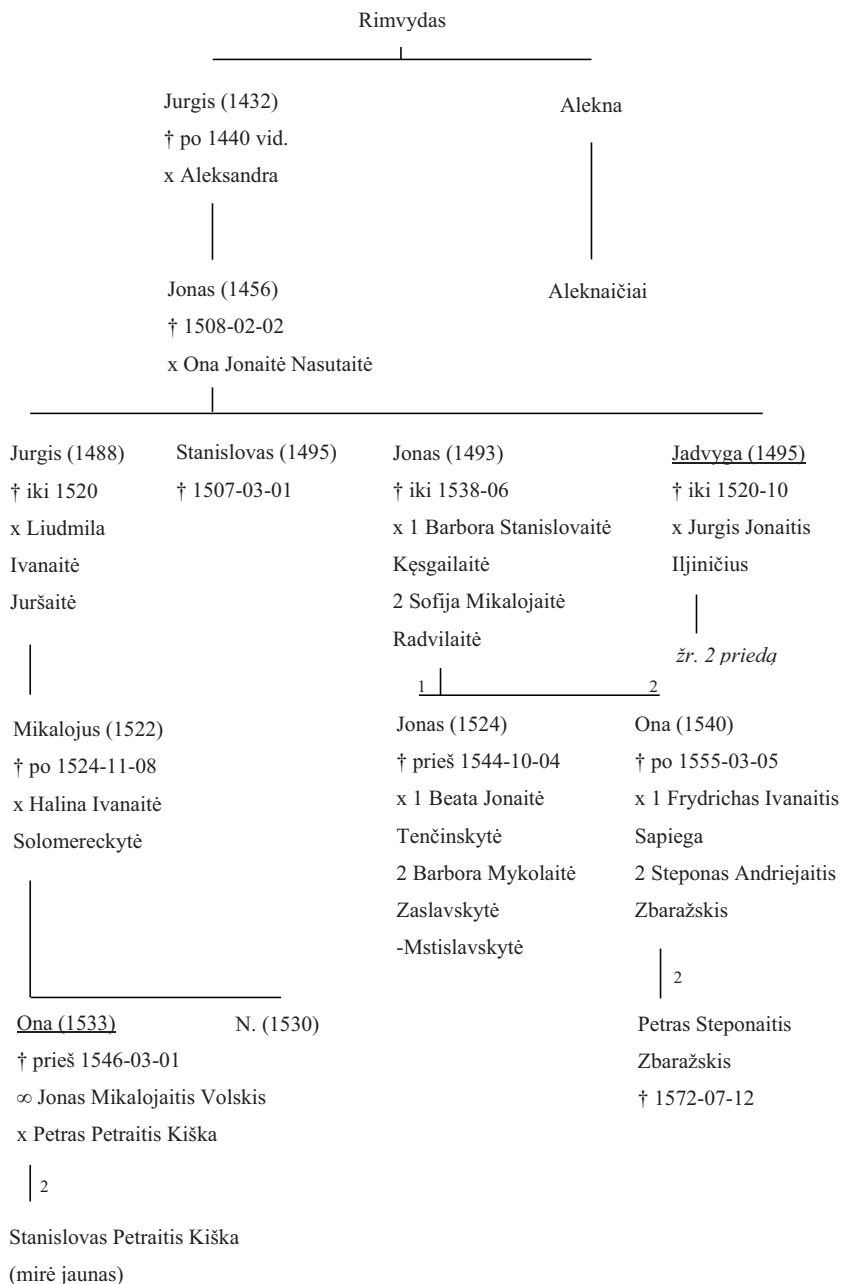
Rimvydas

Jurgis (1432)
† po 1440 vid.
x Aleksandra

Alekna

Jonas (1456)
† 1508-02-02
x Ona Jonaitė Nasutaitė

Aleknaičiai

Jurgis (1488)
† iki 1520
x Liudmila Ivanaitė Juršaitė

Stanislovas (1495)
† 1507-03-01

Jonas (1493)
† iki 1538-06
x 1 Barbora Stanislovaitė Kęsgailaitė
2 Sofija Mikalojaitė Radvilaitė

Jadvyga (1495)
† iki 1520-10
x Jurgis Jonaitis Iljiničius

žr. 2 priedą

1

2

Mikalojus (1522)
† po 1524-11-08
x Halina Ivanaitė Solomereckytė

Jonas (1524)
† prieš 1544-10-04
x 1 Beata Jonaitė Tenčinskytė
2 Barbora Mykolaitė Zaslavskytė -Mstislavskytė

Ona (1540)
† po 1555-03-05
x 1 Frydrichas Ivanaitis Sapiega
2 Steponas Andriejaitis Zbaražskis

2

Ona (1533)
† prieš 1546-03-01
∞ Jonas Mikalojaitis Volskis
x Petras Petraitis Kiška

N. (1530)

Petras Steponaitis Zbaražskis
† 1572-07-12

2

Stanislovas Petraitis Kiška
(mirė jaunas)